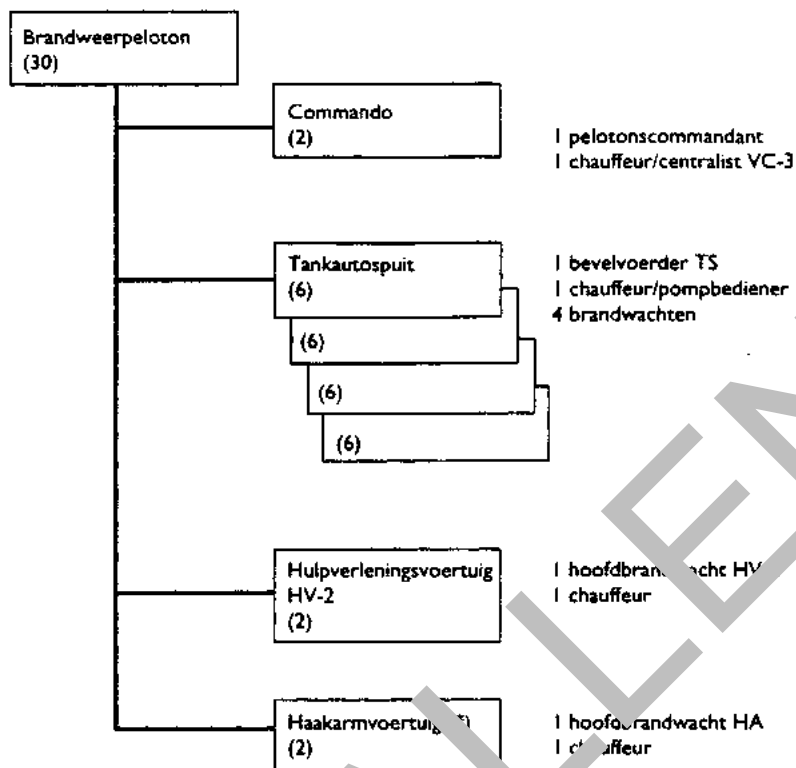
Brandweerpeloton
(30)

Commando
(2)

1 pelotonscommandant
1 chauffeur/centralist VC-3

Tankautospuit
(6)

(6)

(6)

(6)

1 bevelvoerder TS
1 chauffeur/pompbediener
4 brandwachten

Hulpverleningsvoertuig
HV-2
(2)

1 hoofdbrand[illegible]acht HV
1 chauffeur

Haakarmvoertui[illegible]
(2)

1 hoofo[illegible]randwacht HA
1 ch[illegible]uffeur